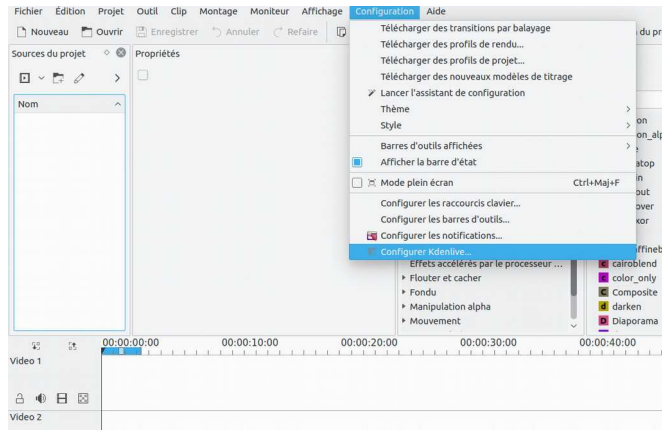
Fichier Édition Projet Outil Clip Montage Moniteur Affichage Configuration Aide

Nouveau Ouvrir Enregistrer Annuler Refaire

du pr

Sources du projet

Propriétés

Nom

Télécharger des transitions par balayage
Télécharger des profils de rendu...
Télécharger des profils de projet...
Télécharger des nouveaux modèles de titrage
Lancer l'assistant de configuration
Thème
Style
Barres d'outils affichées
Afficher la barre d'état
Mode plein écran Ctrl+Maj+F
Configurer les raccourcis clavier...
Configurer les barres d'outils...
Configurer les notifications...
Configurer Kdenlive...

on
on_al
atop
in
out
over
xor
ffineb
cairoblend
color_only
Composite
darken
Diaporama

Effets accélérés par le processeur ...
Flouter et cacher
Fondu
Manipulation alpha
Mouvement

00:00:00:00 00:00:10:00 00:00:20:00 00:00:30:00 00:00:40:00

Video 1

Video 2